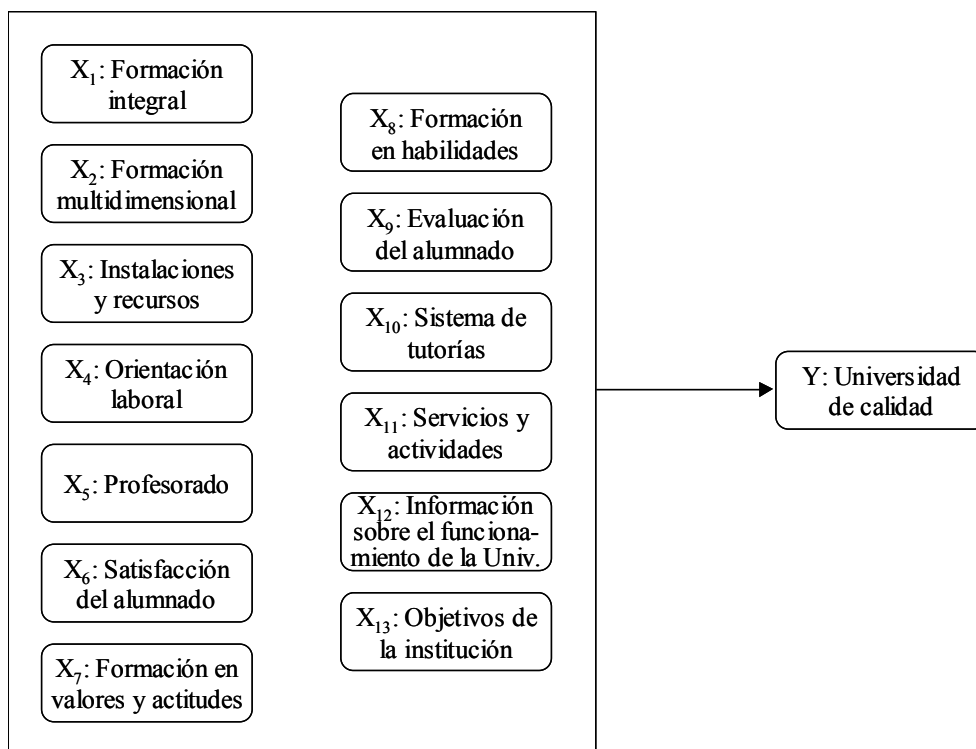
$X_1$: Formación integral

$X_2$: Formación multidimensional

$X_3$: Instalaciones y recursos

$X_4$: Orientación laboral

$X_5$: Profesorado

$X_6$: Satisfacción del alumnado

$X_7$: Formación en valores y actitudes

$X_8$: Formación en habilidades

$X_9$: Evaluación del alumnado

$X_{10}$: Sistema de tutorías

$X_{11}$: Servicios y actividades

$X_{12}$: Información sobre el funcionamiento de la Univ.

$X_{13}$: Objetivos de la institución

Y: Universidad de calidad